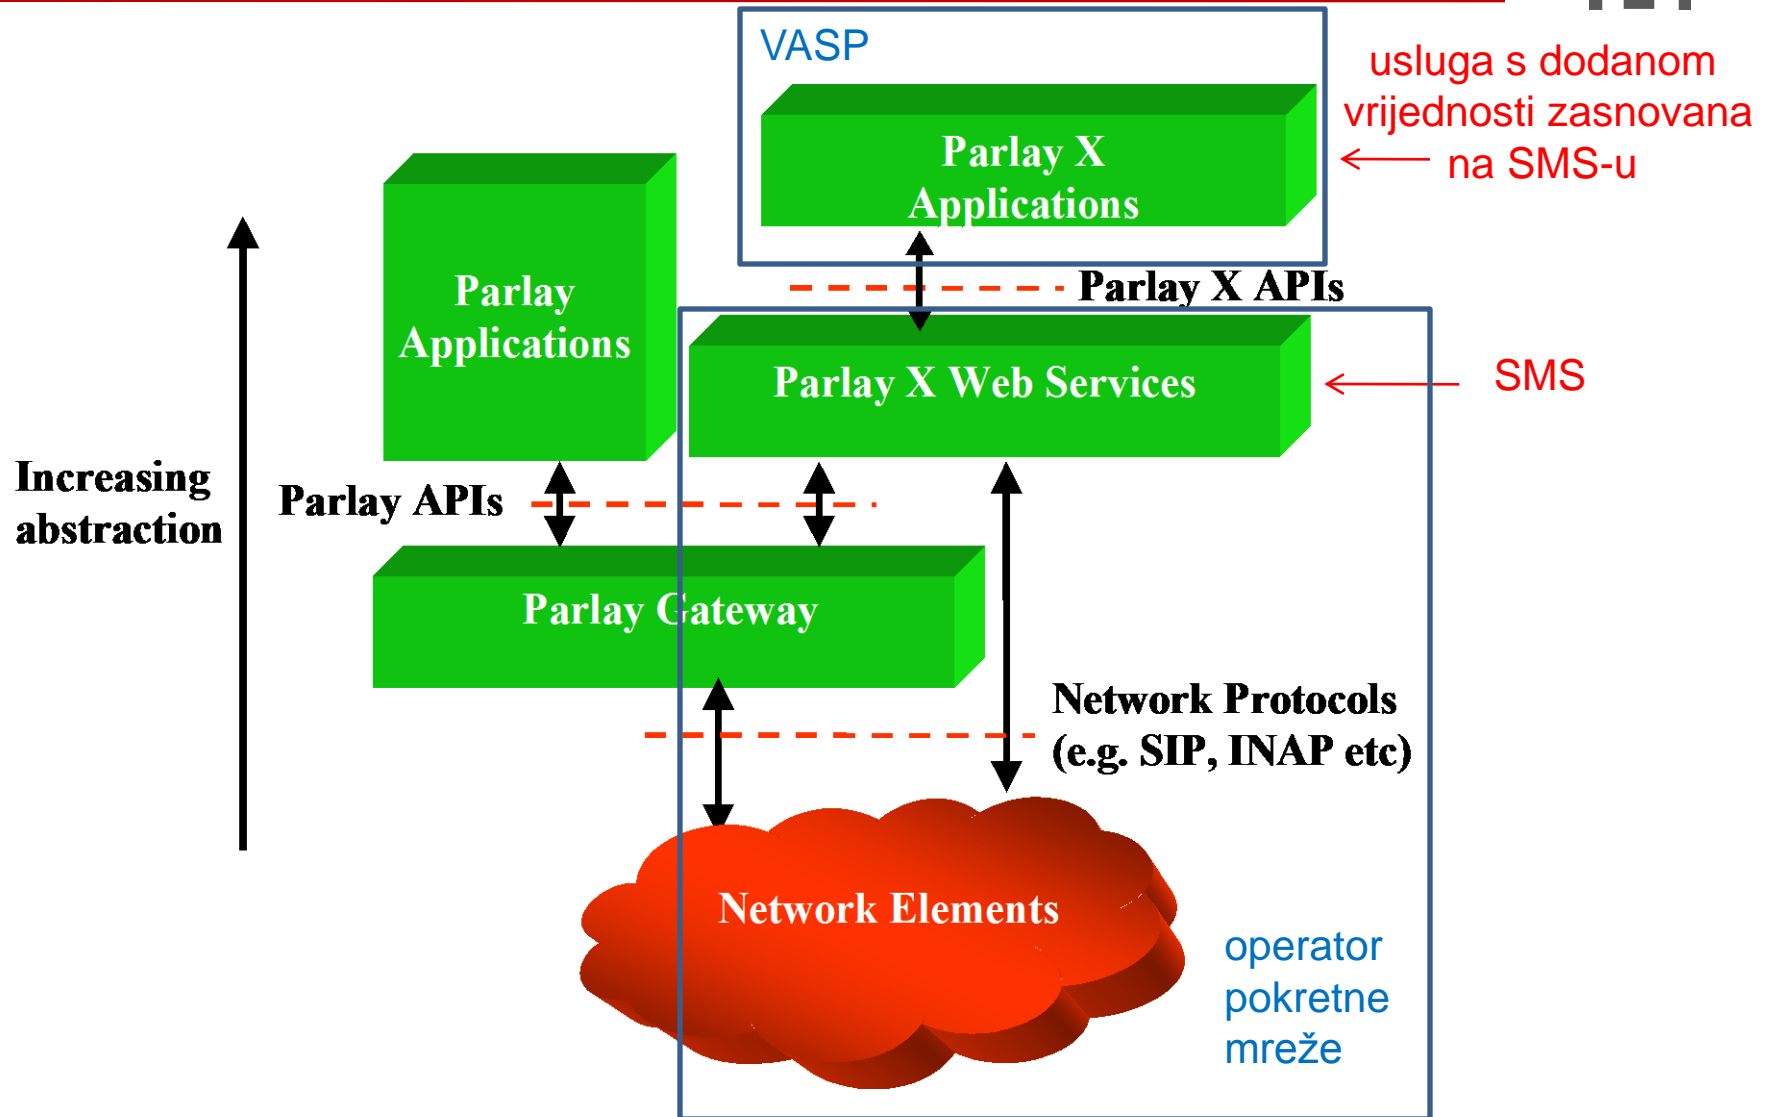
VASP

Parlay X Applications

usluga s dodanom vrijednosti zasnovana na SMS-u

Parlay Applications

Parlay X APIs

Parlay X Web Services

SMS

Increasing abstraction

Parlay APIs

Parlay Gateway

Network Protocols (e.g. SIP, INAP etc)

Network Elements

operator pokretne mreže